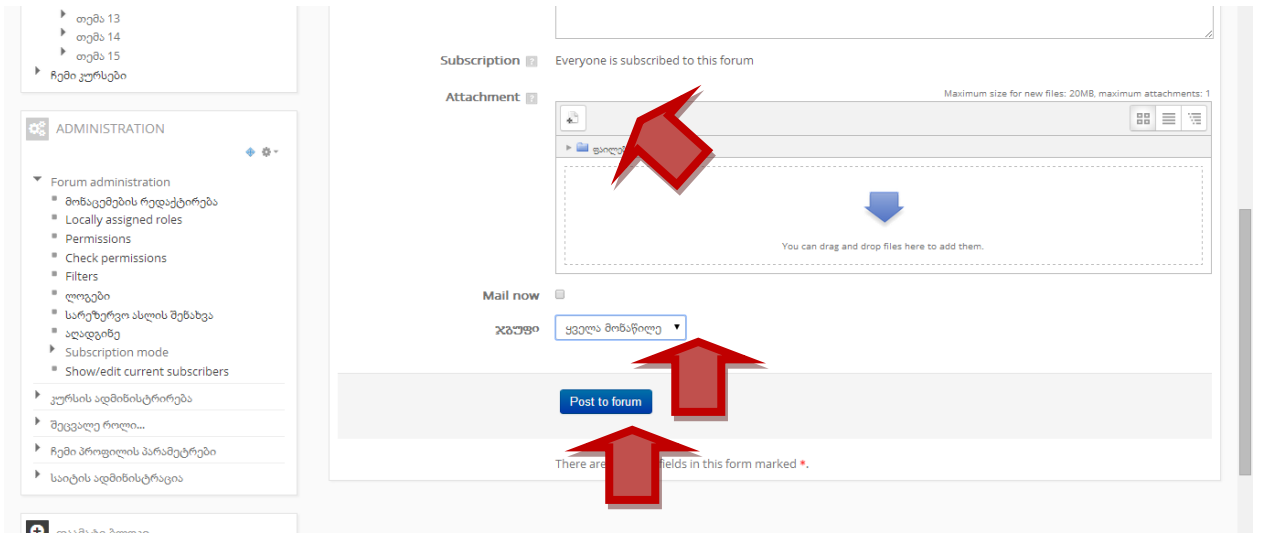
თემა 13
თემა 14
თემა 15
ჩემი კურსები

ADMINISTRATION

Forum administration
მონაცემების რედაქტირება
Locally assigned roles
Permissions
Check permissions
Filters
ლოგები
სარეზერვო ასლის შექმნა
აღდგენა
Subscription mode
Show/edit current subscribers
კურსის ადმინისტრირება
შეცვალე როლი...
ჩემი პროფილის პარამეტრები
საიტის ადმინისტრაცია

Subscription Everyone is subscribed to this forum

Attachment

Maximum size for new files: 20MB, maximum attachments: 1

ფაილ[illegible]

You can drag and drop files here to add them.

Mail now

ჯგუფი ყველა მონაწილე

Post to forum

There are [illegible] fields in this form marked *.